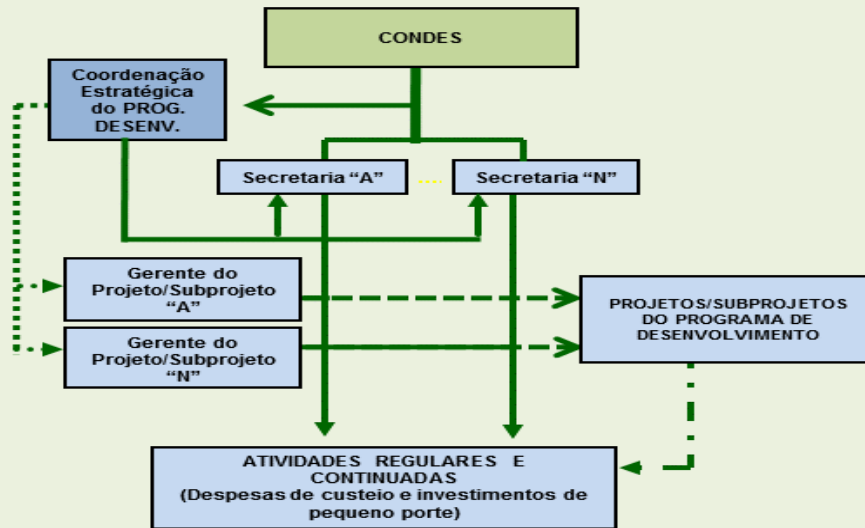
CONDES

Coordenação Estratégica do PROG. DESENV.

Secretaria “A”

Secretaria “N”

Gerente do Projeto/Subprojeto “A”

Gerente do Projeto/Subprojeto “N”

PROJETOS/SUBPROJETOS DO PROGRAMA DE DESENVOLVIMENTO

ATIVIDADES REGULARES E CONTINUADAS (Despesas de custeio e investimentos de pequeno porte)